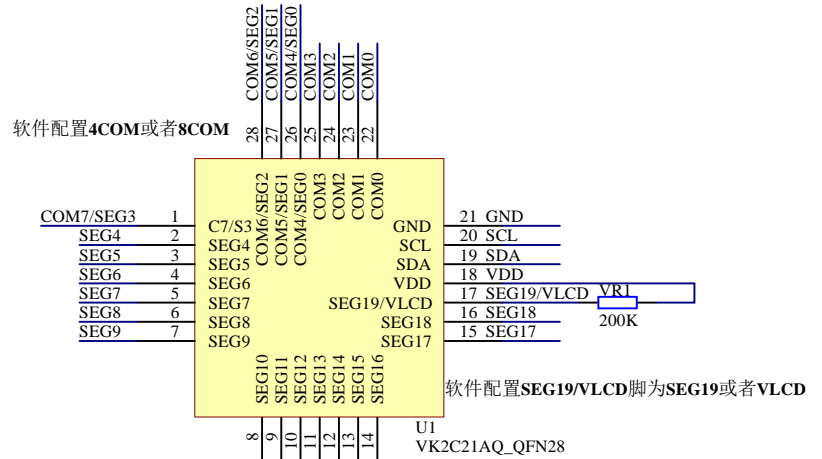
COM6/SEG2
COM5/SEG1
COM4/SEG0
COM3
COM2
COM1
COM0

软件配置4COM或者8COM

28 27 26 25 24 23 22

COM6/SEG2
COM5/SEG1
COM4/SEG0
COM3
COM2
COM1
COM0

COM7/SEG3 1 C7/S3
SEG4 2 SEG4
SEG5 3 SEG5
SEG6 4 SEG6
SEG7 5 SEG7
SEG8 6 SEG8
SEG9 7 SEG9

GND 21 GND
SCL 20 SCL
SDA 19 SDA
VDD 18 VDD
SEG19/VLCD 17 SEG19/VLCD
SEG18 16 SEG18
SEG17 15 SEG17

VR1
200K

SEG10
SEG11
SEG12
SEG13
SEG14
SEG15
SEG16

软件配置SEG19/VLCD脚为SEG19或者VLCD

8 9 10 11 12 13 14

U1
VK2C21AQ_QFN28